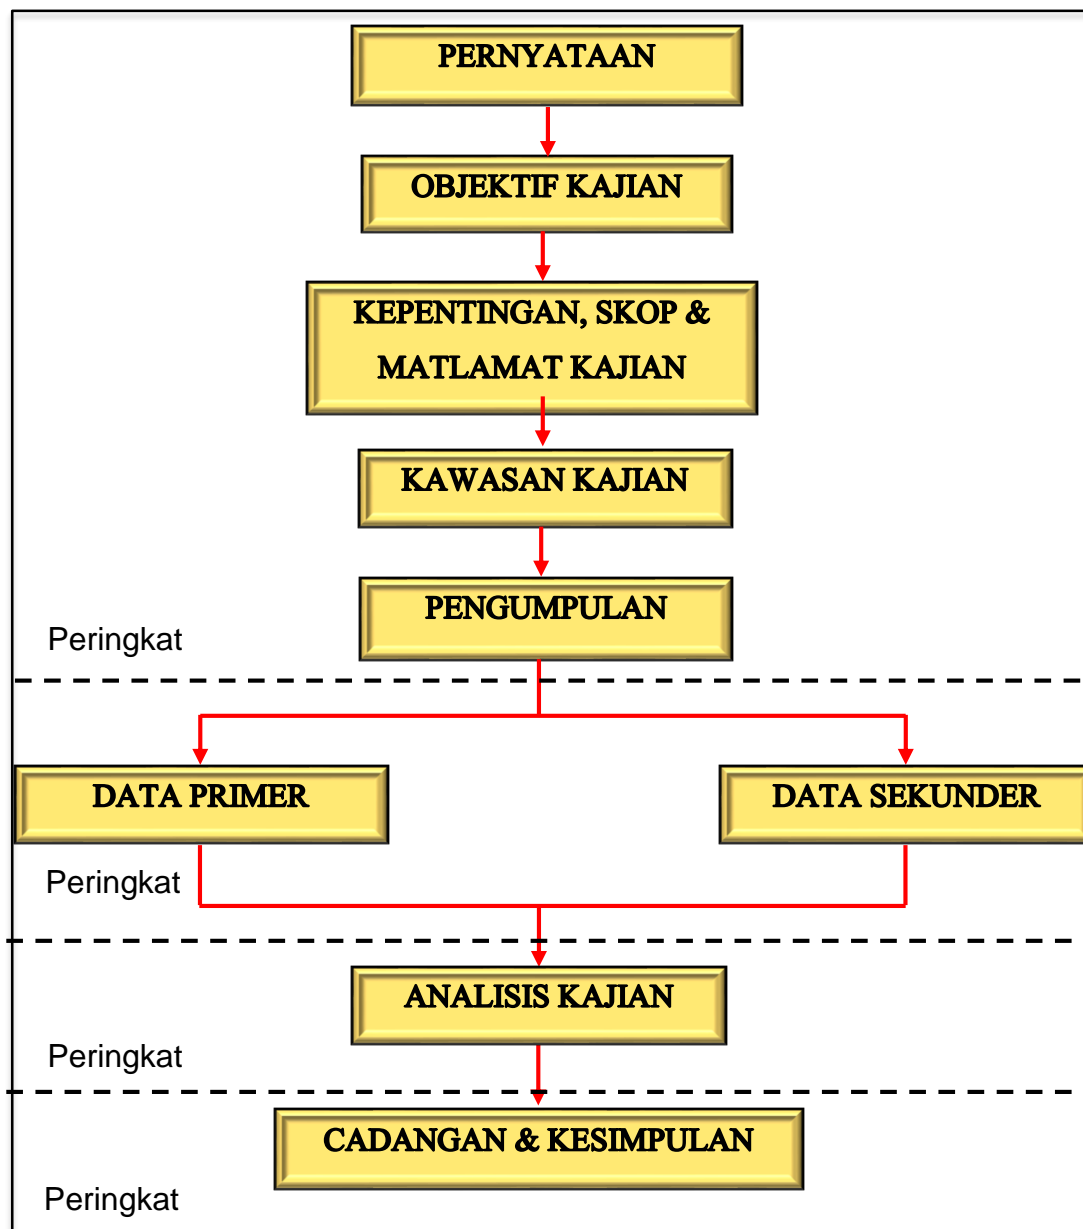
PERNYATAAN

OBJEKTIF KAJIAN

KEPENTINGAN, SKOP & MATLAMAT KAJIAN

KAWASAN KAJIAN

PENGUMPULAN

Peringkat

DATA PRIMER

DATA SEKUNDER

Peringkat

ANALISIS KAJIAN

Peringkat

CADANGAN & KESIMPULAN

Peringkat